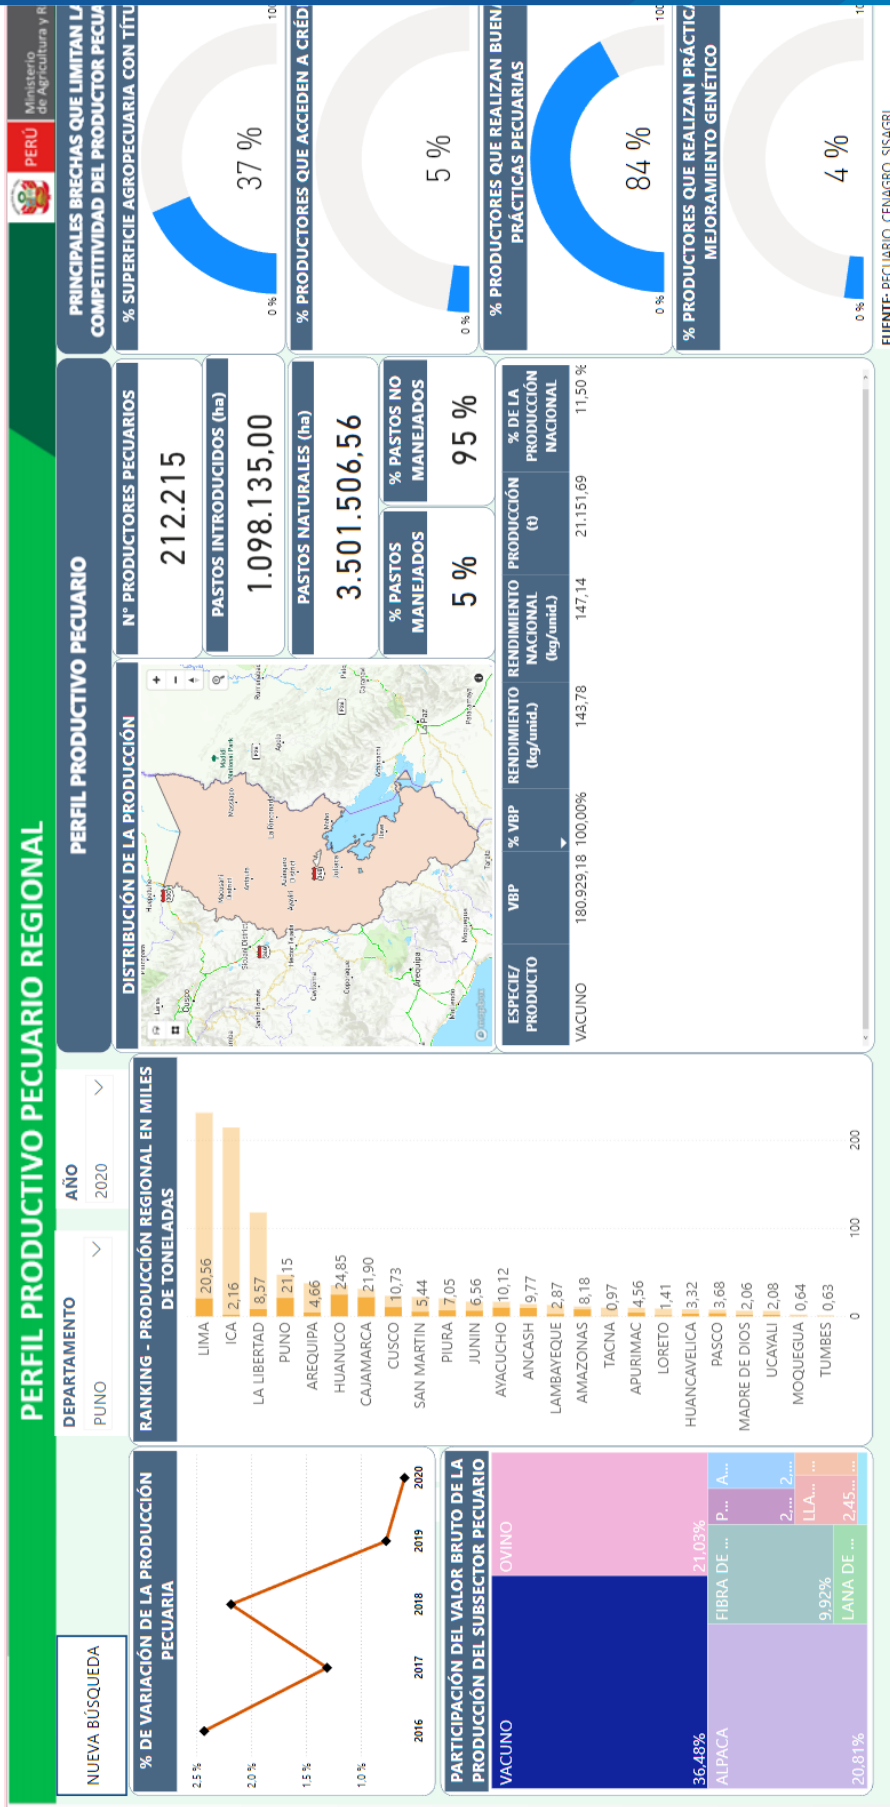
PERÚ Ministerio de Agricultura y R

PERFIL PRODUCTIVO PECUARIO REGIONAL

NUEVA BÚSQUEDA

DEPARTAMENTO
PUNO

AÑO
2020

% DE VARIACIÓN DE LA PRODUCCIÓN PECUARIA

2,5 %
2,0 %
1,5 %
1,0 %
2016 2017 2018 2019 2020

RANKING - PRODUCCIÓN REGIONAL EN MILES DE TONELADAS

| | |
|---|---|
| LIMA | 20,56 |
| ICA | 2,16 |
| LA LIBERTAD | 8,57 |
| PUNO | 21,15 |
| AREQUIPA | 4,66 |
| HUANUCO | 24,85 |
| CAJAMARCA | 21,90 |
| CUSCO | 10,73 |
| SAN MARTIN | 5,44 |
| PIURA | 7,05 |
| JUNIN | 6,56 |
| AYACUCHO | 10,12 |
| ANCASH | 9,77 |
| LAMBAYEQUE | 2,87 |
| AMAZONAS | 8,18 |
| TACNA | 0,97 |
| APURIMAC | 4,56 |
| LORETO | 1,41 |
| HUANCAVELICA | 3,32 |
| PASCO | 3,68 |
| MADRE DE DIOS | 2,06 |
| UCAYALI | 2,08 |
| MOQUEGUA | 0,64 |
| TUMBES | 0,63 |

0 100 200

PARTICIPACIÓN DEL VALOR BRUTO DE LA PRODUCCIÓN DEL SUBSECTOR PECUARIO

VACUNO 36,48%
OVINO 21,03%
ALPACA 20,81%
FIBRA DE ... 9,92%
LANA DE ... 2,45...
P... 2,...
LLA...
A... 2,...

PERFIL PRODUCTIVO PECUARIO

DISTRIBUCIÓN DE LA PRODUCCIÓN

N° PRODUCTORES PECUARIOS
212.215

PASTOS INTRODUCIDOS (ha)
1.098.135,00

PASTOS NATURALES (ha)
3.501.506,56

% PASTOS MANEJADOS
5 %

% PASTOS NO MANEJADOS
95 %

| ESPECIE/ PRODUCTO | VBP | % VBP | RENDIMIENTO (kg/unid.) | RENDIMIENTO NACIONAL (kg/unid.) | PRODUCCIÓN (t) | % DE LA PRODUCCIÓN NACIONAL |
|---|---|---|---|---|---|---|
| VACUNO | 180.929,18 | 100,00% | 143,78 | 147,14 | 21.151,69 | 11,50 % |

PRINCIPALES BRECHAS QUE LIMITAN LA COMPETITIVIDAD DEL PRODUCTOR PECUA

% SUPERFICIE AGROPECUARIA CON TÍTU
37 %
0 % 10

% PRODUCTORES QUE ACCEDEN A CRÉD
5 %
0 % 10

% PRODUCTORES QUE REALIZAN BUENA PRÁCTICAS PECUARIAS
84 %
0 % 100

% PRODUCTORES QUE REALIZAN PRÁCTICA MEJORAMIENTO GENÉTICO
4 %
0 % 10

FUENTE: PECUARIO, CENAGRO, SISAGRI